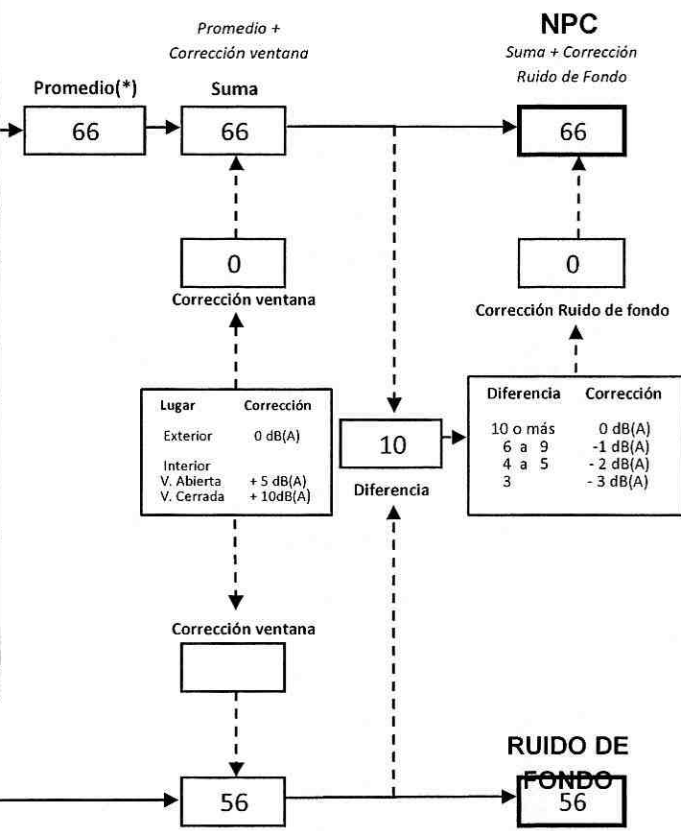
Promedio + Corrección ventana

NPC
Suma + Corrección Ruido de Fondo

Promedio(*)
66

Suma
66

66

0
Corrección ventana

0
Corrección Ruido de fondo

| Lugar | Corrección |
|---|---|
| Exterior | 0 dB(A) |
| Interior | |
| V. Abierta | + 5 dB(A) |
| V. Cerrada | + 10dB(A) |

10
Diferencia

| Diferencia | Corrección |
|---|---|
| 10 o más | 0 dB(A) |
| 6 a 9 | -1 dB(A) |
| 4 a 5 | - 2 dB(A) |
| 3 | - 3 dB(A) |

Corrección ventana

56

RUIDO DE FONDO
56